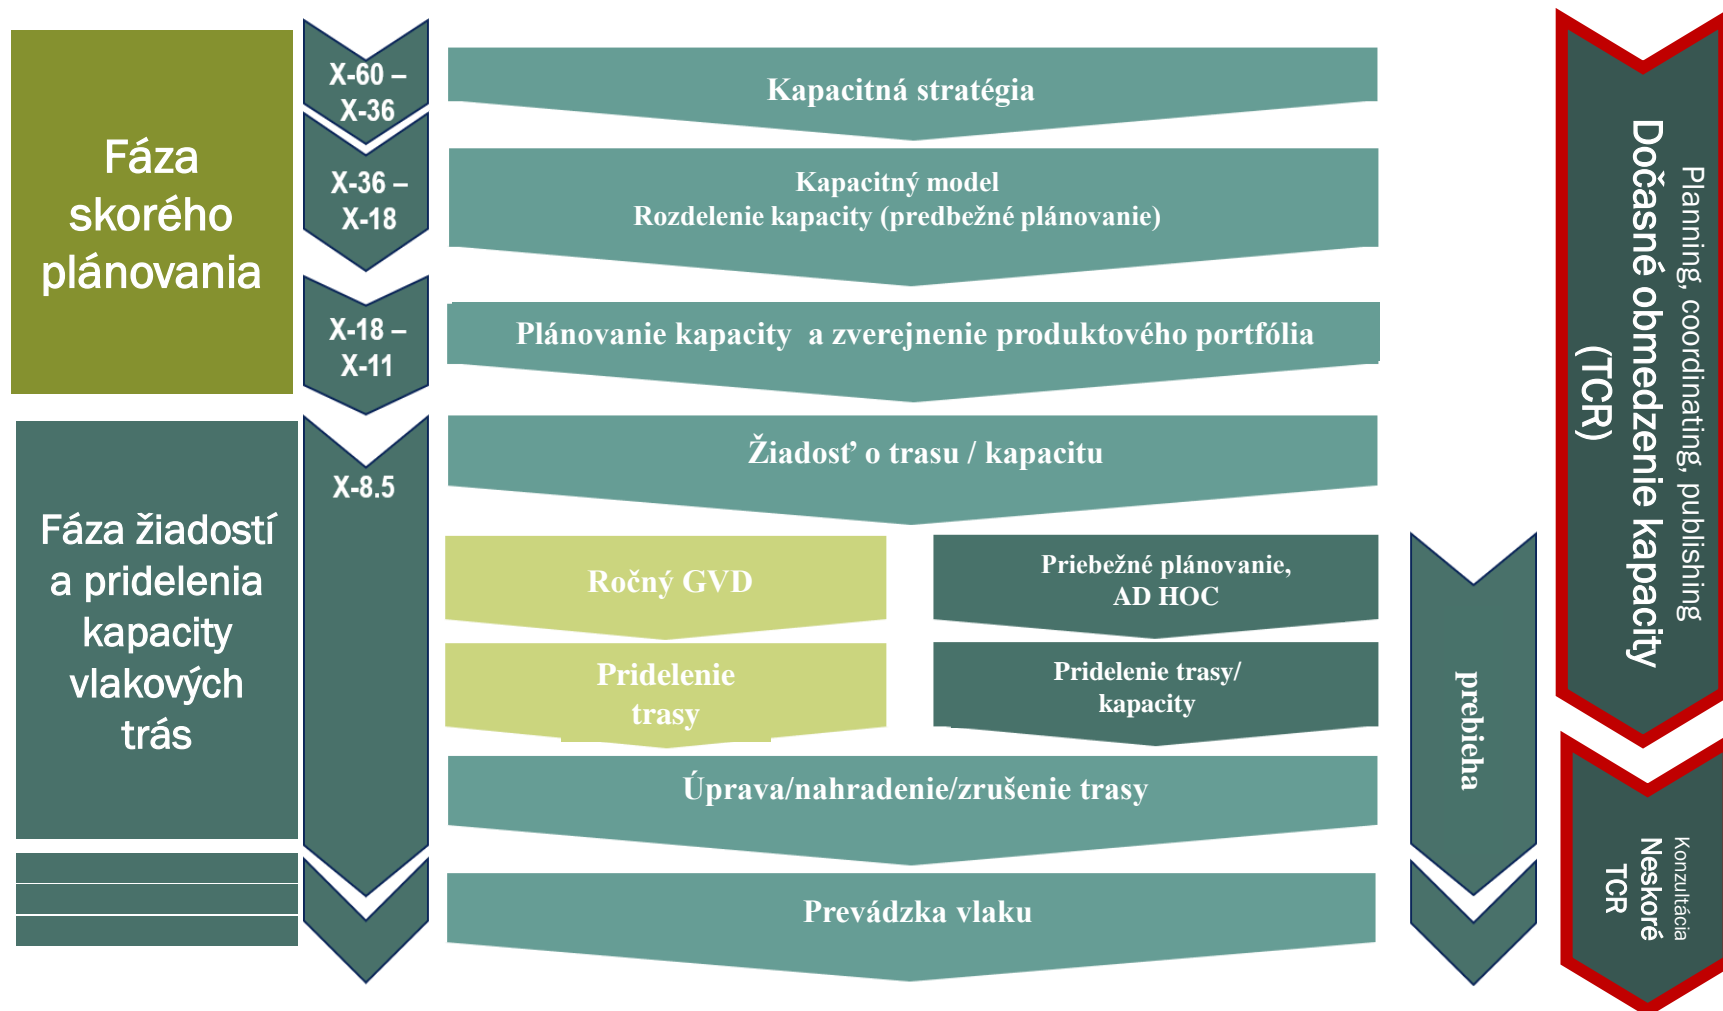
Fáza skorého plánovania

Fáza žiadostí a pridelenia kapacity vlakových trás

X-60 – X-36

X-36 – X-18

X-18 – X-11

X-8.5

Kapacitná stratégia

Kapacitný model
Rozdelenie kapacity (predbežné plánovanie)

Plánovanie kapacity a zverejnenie produktového portfólia

Žiadosť o trasu / kapacitu

Ročný GVD

Pridelenie trasy

Priebežné plánovanie, AD HOC

Pridelenie trasy/ kapacity

Úprava/nahradenie/zrušenie trasy

Prevádzka vlaku

prebieha

Planning, coordinating, publishing
Dočasné obmedzenie kapacity (TCR)

Konzultácia
Neskoré TCR